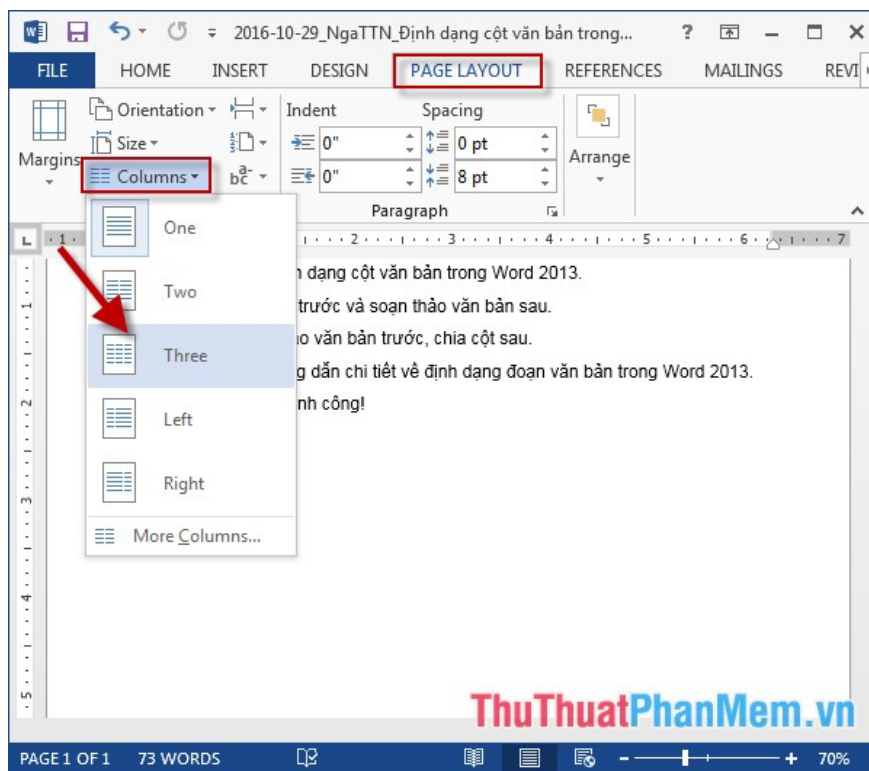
2016-10-29_NgaTTN_Định dạng cột văn bản trong... ? 

FILE HOME INSERT DESIGN PAGE LAYOUT REFERENCES MAILINGS REVI

Margins
Orientation
Size
Columns
Indent
0"
0"
Spacing
0 pt
8 pt
Arrange
Paragraph

One
Two
Three
Left
Right
More Columns...

n dạng cột văn bản trong Word 2013.
trước và soạn thảo văn bản sau.
o văn bản trước, chia cột sau.
g dẫn chi tiết về định dạng đoạn văn bản trong Word 2013.
nh công!

ThuThuatPhanMem.vn

PAGE 1 OF 1 73 WORDS 70%